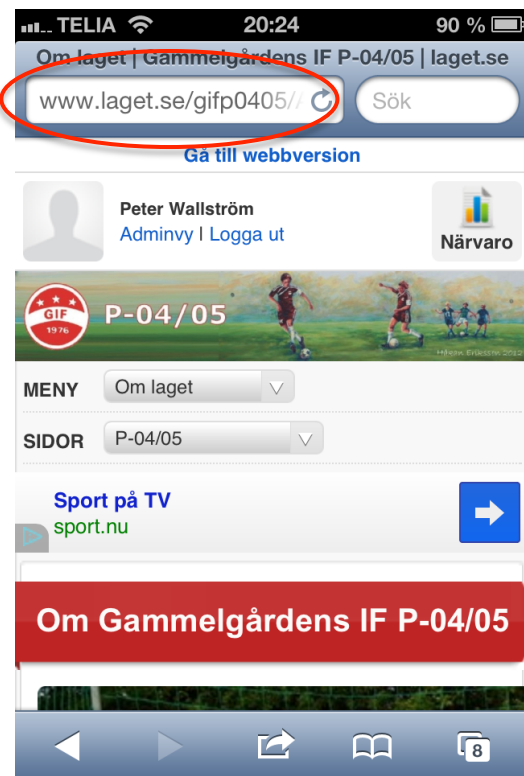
TELIA 20:24 90 %

Om laget | Gammelgårdens IF P-04/05 | laget.se

www.laget.se/gifp0405/

Sök

Gå till webbversion

Peter Wallström

Adminvy | Logga ut

Närvaro

GIF 1976

P-04/05

MENY Om laget

SIDOR P-04/05

Sport på TV

sport.nu

Om Gammelgårdens IF P-04/05

8